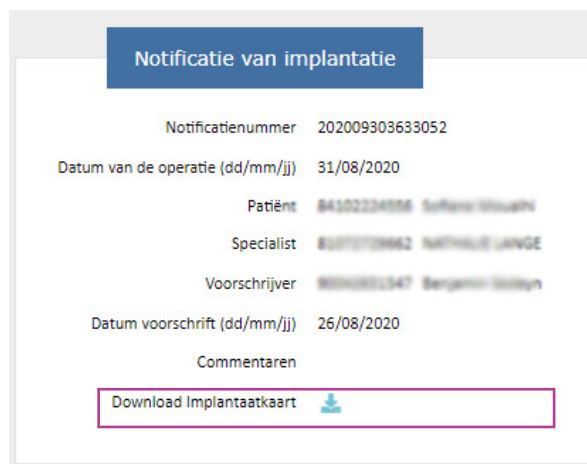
Notificatie van implantatie

Notificatienummer 202009303633052

Datum van de operatie (dd/mm/jj) 31/08/2020

Patiënt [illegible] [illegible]

Specialist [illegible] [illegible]

Voorschrijver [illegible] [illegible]

Datum voorschrift (dd/mm/jj) 26/08/2020

Commentaren

Download Implantaatkaart